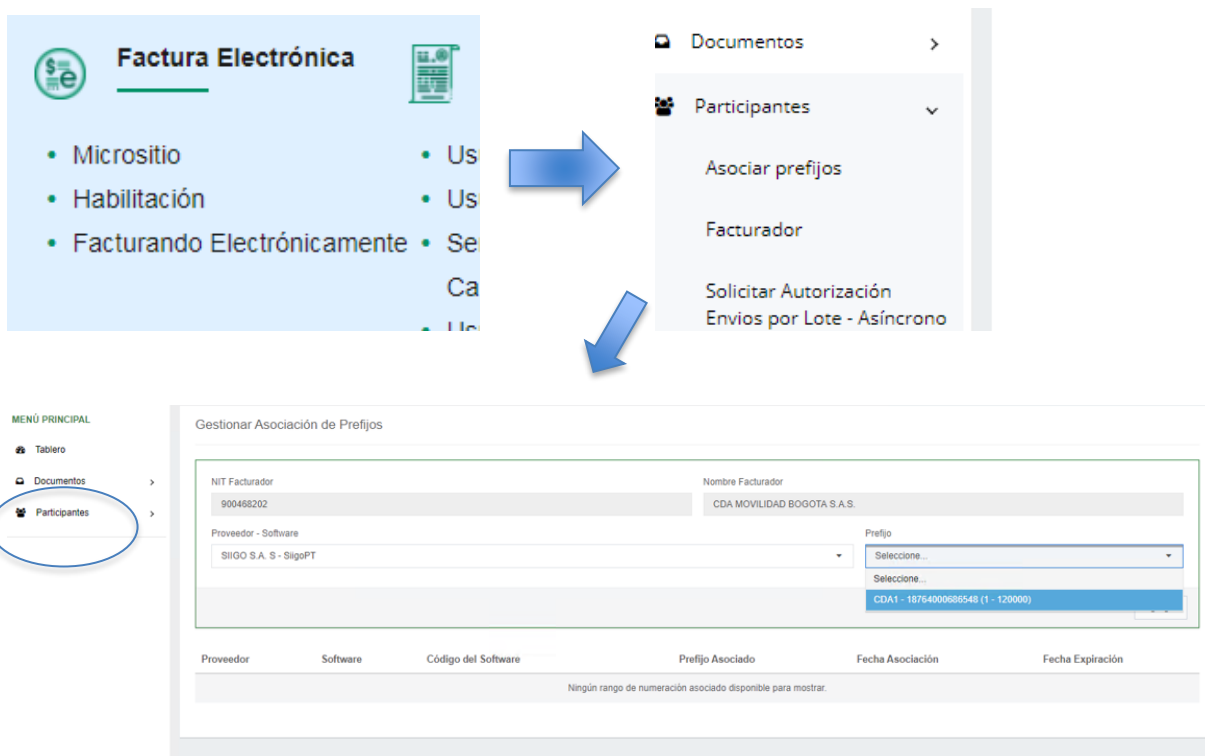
Factura Electrónica

- Micrositio
- Habilitación
- Facturando Electrónicamente

- Us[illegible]
- Us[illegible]
- Se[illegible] Ca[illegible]
- Us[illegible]

Documentos

Participantes

Asociar prefijos

Facturador

Solicitar Autorización Envios por Lote - Asíncrono

MENÚ PRINCIPAL

Tablero

Documentos

Participantes

Gestionar Asociación de Prefijos

NIT Facturador

900468202

Nombre Facturador

CDA MOVILIDAD BOGOTA S.A.S.

Proveedor - Software

SIIGO S.A. S - SiigoPT

Prefijo

Seleccione...

Seleccione...

CDA1 - 18764000686548 (1 - 120000)

| Proveedor | Software | Código del Software | Prefijo Asociado | Fecha Asociación | Fecha Expiración |
|---|---|---|---|---|---|
| Ningún rango de numeración asociado disponible para mostrar. | | | | | |